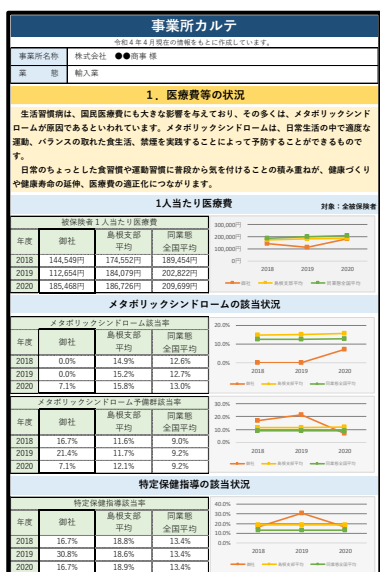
事業所カルテ

令和４年４月現在の情報をもとに作成しています。

| 事業所名称 | 株式会社 ●●商事 様 |
|---|---|
| 業　態 | 輸入業 |

１．医療費等の状況

生活習慣病は、国民医療費にも大きな影響を与えており、その多くは、メタボリックシンドロームが原因であるといわれています。メタボリックシンドロームは、日常生活の中で適度な運動、バランスの取れた食生活、禁煙を実践することによって予防することができるものです。

日常のちょっとした食習慣や運動習慣に普段から気を付けることの積み重ねが、健康づくりや健康寿命の延伸、医療費の適正化につながります。

1人当たり医療費

対象：全被保険者

被保険者１人当たり医療費

| 年度 | 御社 | 島根支部平均 | 同業態全国平均 |
|---|---|---|---|
| 2018 | 144,549円 | 174,552円 | 189,454円 |
| 2019 | 112,654円 | 184,079円 | 202,822円 |
| 2020 | 185,468円 | 186,726円 | 209,699円 |

300,000円
200,000円
100,000円
0円
2018 2019 2020
御社 島根支部平均 同業態全国平均

メタボリックシンドロームの該当状況

メタボリックシンドローム該当率

| 年度 | 御社 | 島根支部平均 | 同業態全国平均 |
|---|---|---|---|
| 2018 | 0.0% | 14.9% | 12.6% |
| 2019 | 0.0% | 15.2% | 12.7% |
| 2020 | 7.1% | 15.8% | 13.0% |

20.0%
10.0%
0.0%
2018 2019 2020
御社 島根支部平均 同業態全国平均

メタボリックシンドローム予備群該当率

| 年度 | 御社 | 島根支部平均 | 同業態全国平均 |
|---|---|---|---|
| 2018 | 16.7% | 11.6% | 9.0% |
| 2019 | 21.4% | 11.7% | 9.2% |
| 2020 | 7.1% | 12.1% | 9.2% |

30.0%
20.0%
10.0%
0.0%
2018 2019 2020
御社 島根支部平均 同業態全国平均

特定保健指導の該当状況

特定保健指導該当率

| 年度 | 御社 | 島根支部平均 | 同業態全国平均 |
|---|---|---|---|
| 2018 | 16.7% | 18.8% | 13.4% |
| 2019 | 30.8% | 18.6% | 13.4% |
| 2020 | 16.7% | 18.9% | 13.4% |

40.0%
30.0%
20.0%
10.0%
0.0%
2018 2019 2020